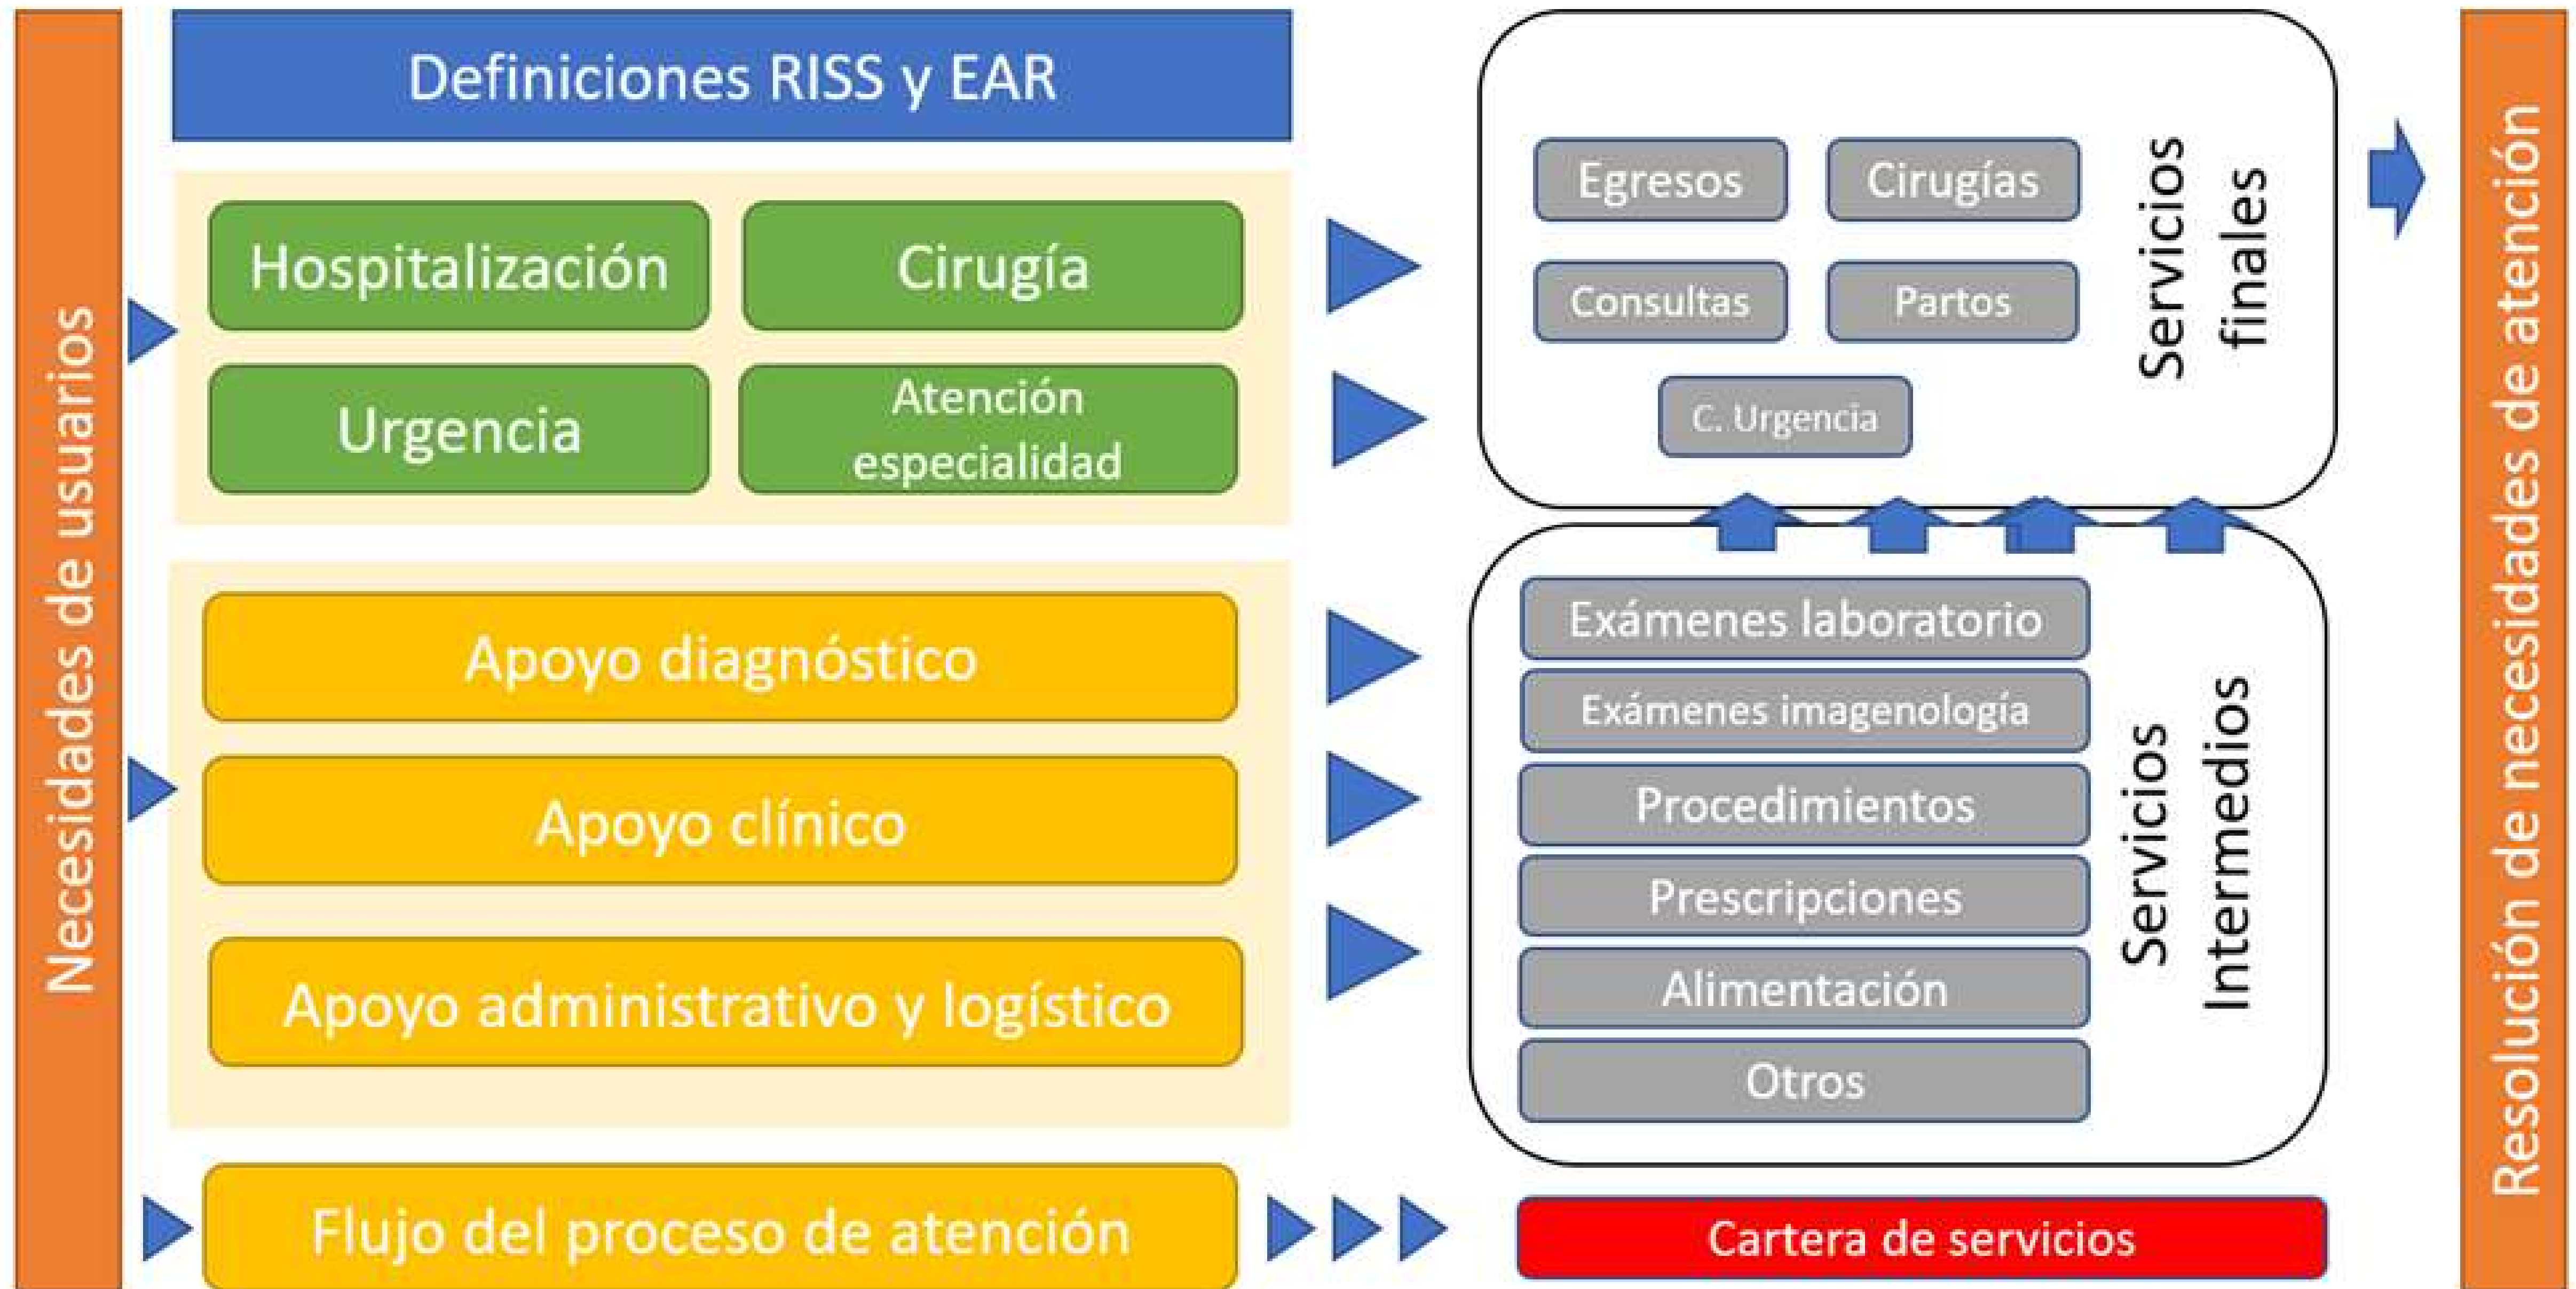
Necesidades de usuarios

Definiciones RISS y EAR

Hospitalización

Cirugía

Urgencia

Atención especialidad

Apoyo diagnóstico

Apoyo clínico

Apoyo administrativo y logístico

Flujo del proceso de atención

Egresos

Cirugías

Consultas

Partos

C. Urgencia

Servicios finales

Exámenes laboratorio

Exámenes imagenología

Procedimientos

Prescripciones

Alimentación

Otros

Servicios Intermedios

Cartera de servicios

Resolución de necesidades de atención